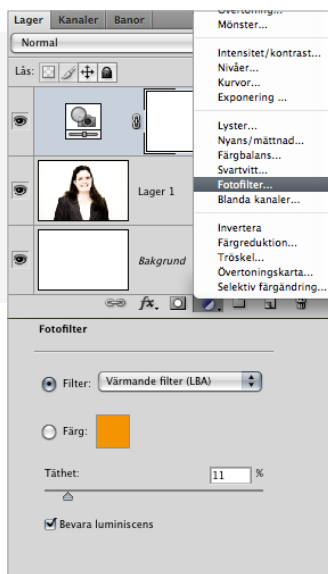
Lager Kanaler Banor

Normal

Lås:

Lager 1

Bakgrund

Övertoning...
Mönster...

Intensitet/kontrast...
Nivåer...
Kurvor...
Exponering ...

Lyster...
Nyans/mättnad...
Färgbalans...
Svartvitt...
Fotofilter...
Blanda kanaler...

Invertera
Färgreduktion...
Tröskel...
Övertoningskarta...
Selektiv färgändring...

Fotofilter

Filter: Värmande filter (LBA)

Färg:

Täthet: 11 %

Bevara luminiscens